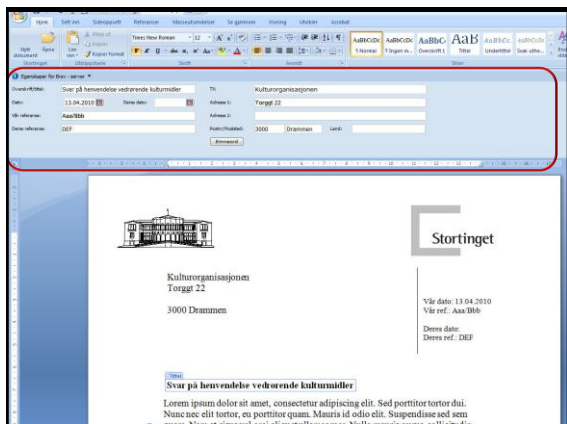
Hjem Sett inn Sideoppsett Referanser Masseutsendelser Se gjennom Visning Utvikler Acrobat

Nytt dokument Åpne Lim inn Klipp ut Kopier Kopier format Times New Roman 12 AaBbCcDc ¶ Normal AaBbCcDc ¶ Ingen m... AaBbC Overskrift 1 AaB Tittel AaBbCc Undertittel AaBbCcDc Svak uthe...

Startsiden Utklippstavle Skrift Avsnitt Stiler

Egenskaper for Brev - server

Overskrift/tittel: Svar på henvendelse vedrørende kulturmidler Til: Kulturorganisasjonen

Dato: 13.04.2010 Deres dato: Adresse 1: Torggt 22

Vår referanse: Aaa/Bbb Adresse 2:

Deres referanse: DEF Postnr/Poststed: 3000 Drammen Land:

Ammerod

Stortinget

Kulturorganisasjonen
Torggt 22

3000 Drammen

Vår dato: 13.04.2010
Vår ref.: Aaa/Bbb

Deres dato:
Deres ref.: DEF

Tittel
Svar på henvendelse vedrørende kulturmidler

Lorem ipsum dolor sit amet, consectetur adipiscing elit. Sed porttitor tortor dui. Nunc nec elit tortor, eu porttitor quam. Mauris id odio elit. Suspendisse sed sem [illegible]